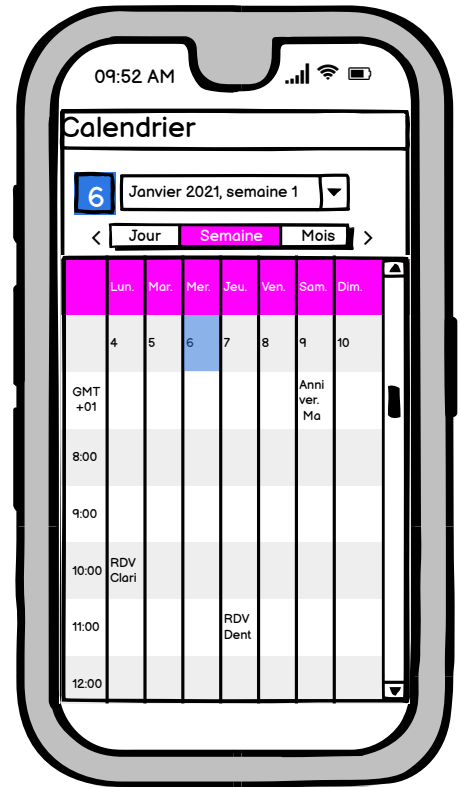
09:52 AM

Calendrier

6 Janvier 2021, semaine 1

< Jour Semaine Mois >

| | Lun. | Mar. | Mer. | Jeu. | Ven. | Sam. | Dim. |
|---|---|---|---|---|---|---|---|
| | 4 | 5 | 6 | 7 | 8 | 9 | 10 |
| GMT +01 | | | | | | Anni ver. Ma | |
| 8:00 | | | | | | | |
| 9:00 | | | | | | | |
| 10:00 | RDV Clari | | | | | | |
| 11:00 | | | | RDV Dent | | | |
| 12:00 | | | | | | | |